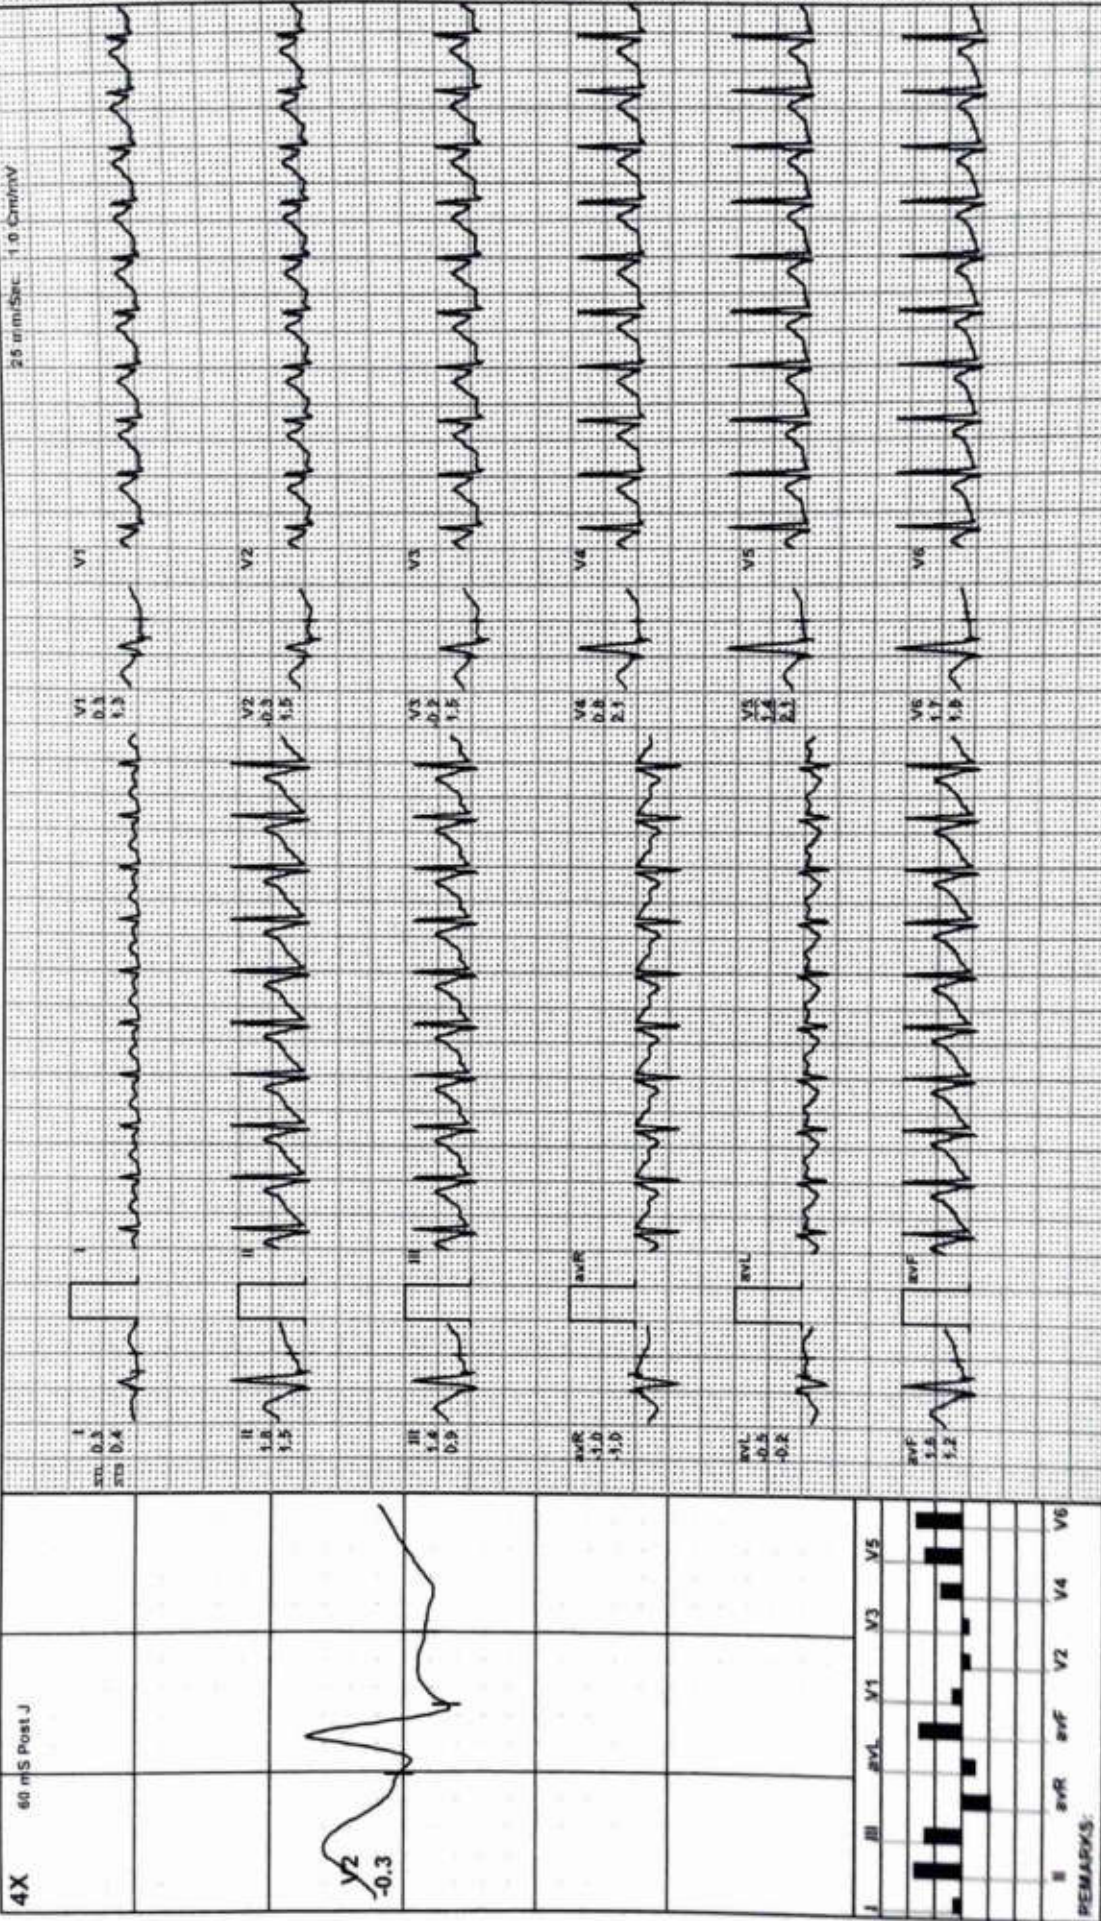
25 mm/Sec 1.0 Cm/mV

I
STL 0.3
STS 0.4

I

V1
0.3
1.3

V1

II
1.8
1.5

II

V2
-0.3
1.5

V2

III
1.4
0.9

III

V3
-0.2
1.5

V3

avR
-1.0
-1.0

avR

V4
0.8
2.1

V4

avL
-0.5
-0.2

avL

V5
1.4
2.1

V5

avF
1.6
1.2

avF

V6
1.7
1.8

V6

4X

60 mS Post J

V2
-0.3

I II III avR avL V1 V3 V5
II avR avF V2 V4 V6

REMARKS: